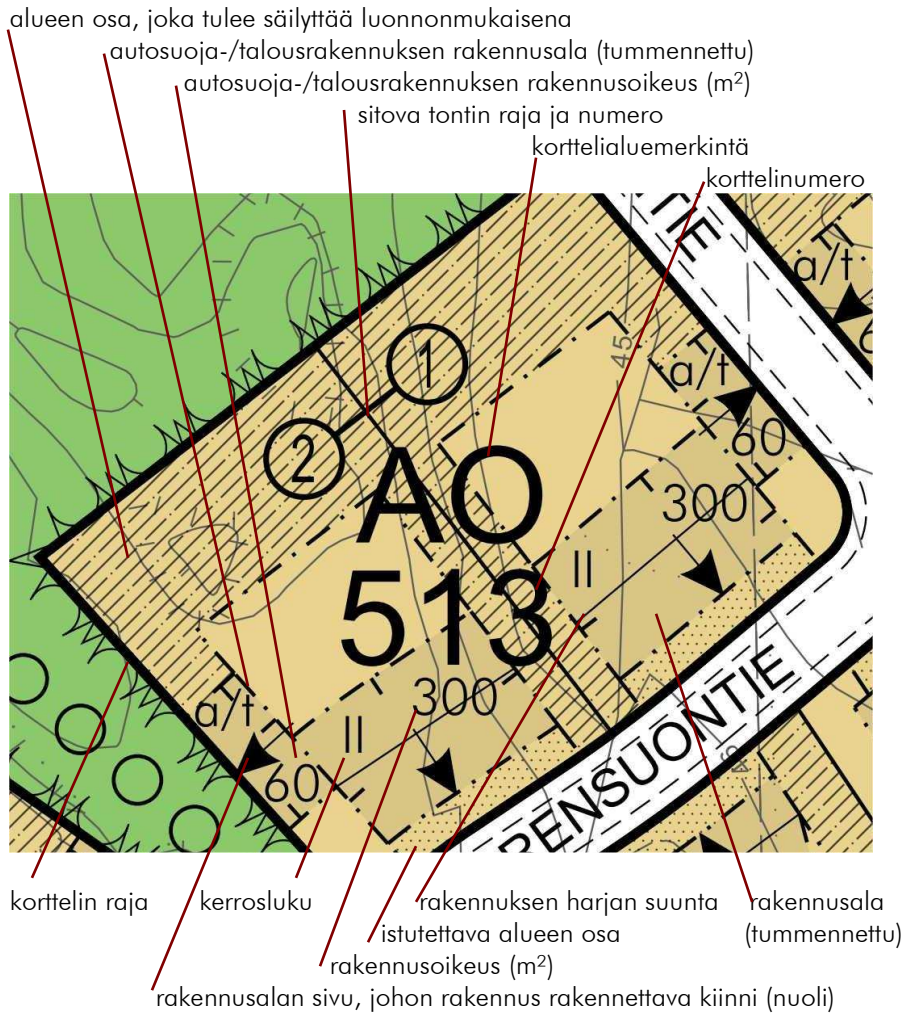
alueen osa, joka tulee säilyttää luonnonmukaisena

autosuoja-/talousrakennuksen rakennusala (tummennettu)

autosuoja-/talousrakennuksen rakennusoikeus (m²)

sitova tontin raja ja numero

korttelialuemerkintä

korttelinumero

TIE

a/t

6

1

2

45

a/t

60

AO

513

300

II

II

300

a/t

60

PENSUONTIE

korttelin raja

kerrosluku

rakennuksen harjan suunta

rakennusala (tummennettu)

istutettava alueen osa

rakennusoikeus (m²)

rakennusalan sivu, johon rakennus rakennettava kiinni (nuoli)